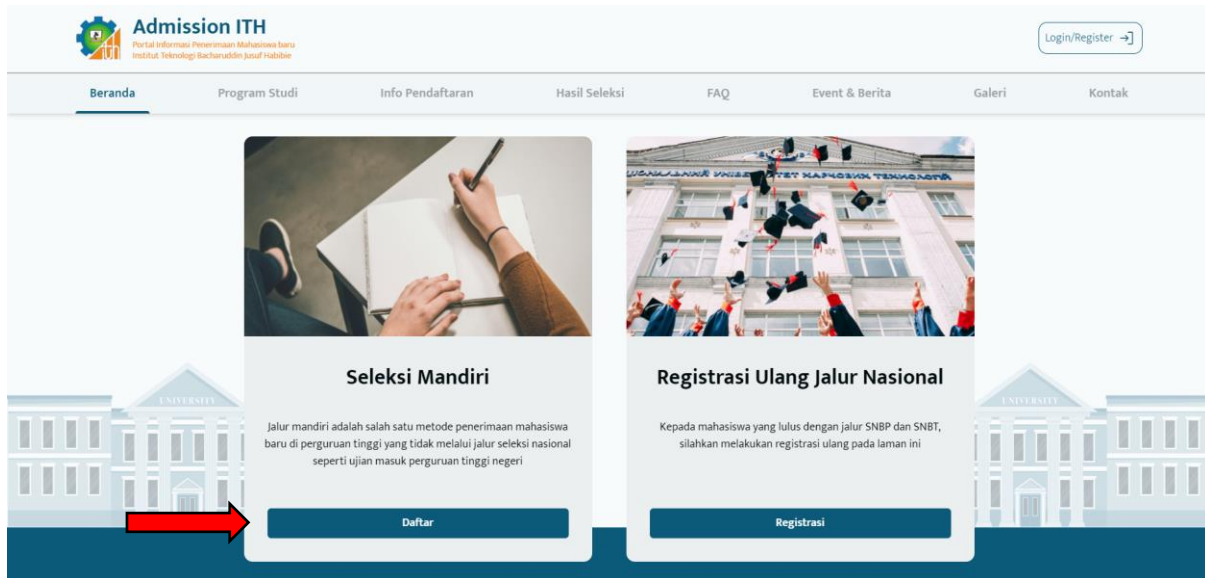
Admission ITH
Portal Informasi Penerimaan Mahasiswa baru
Institut Teknologi Bacharuddin Jusuf Habibie

Login/Register

Beranda
Program Studi
Info Pendaftaran
Hasil Seleksi
FAQ
Event & Berita
Galeri
Kontak

UNIVERSITY

Seleksi Mandiri

Jalur mandiri adalah salah satu metode penerimaan mahasiswa baru di perguruan tinggi yang tidak melalui jalur seleksi nasional seperti ujian masuk perguruan tinggi negeri

Daftar

Registrasi Ulang Jalur Nasional

Kepada mahasiswa yang lulus dengan jalur SNBP dan SNBT, silahkan melakukan registrasi ulang pada laman ini

Registrasi

UNIVERSITY